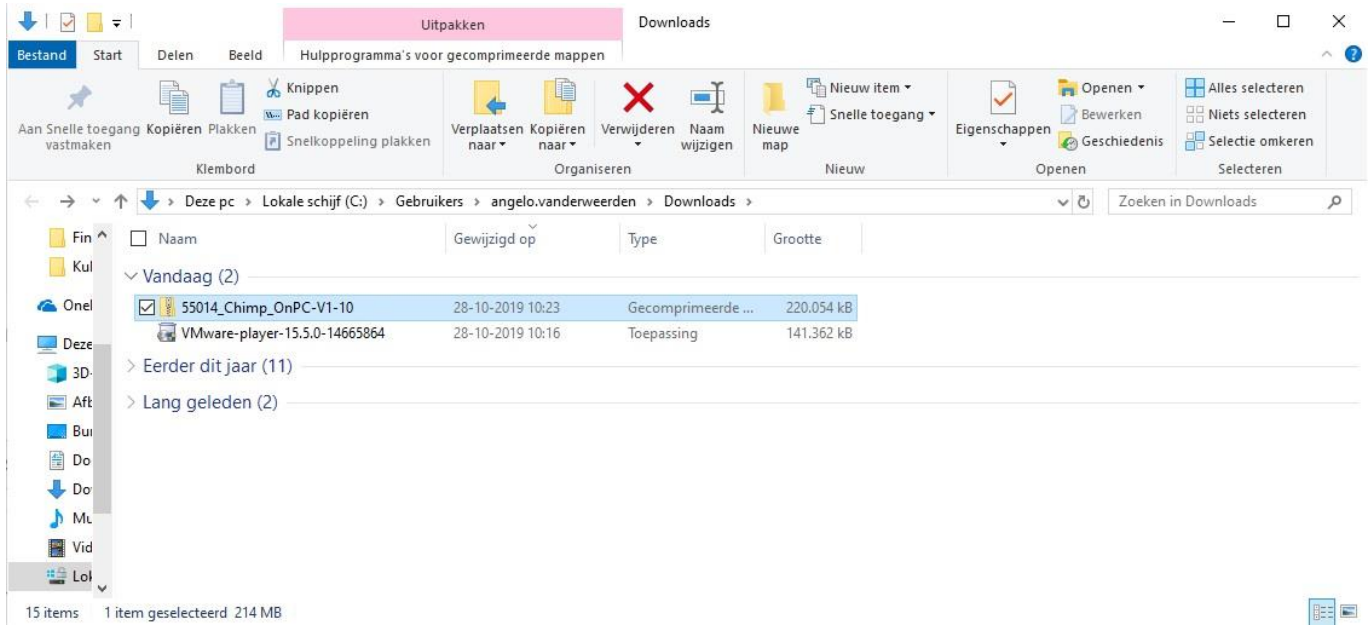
Uitpakken
Downloads

Bestand
Start
Delen
Beeld
Hulpprogramma's voor gecomprimeerde mappen

Aan Snelle toegang vastmaken
Kopiëren
Plakken
Knippen
Pad kopiëren
Snelkoppeling plakken
Klembord

Verplaatsen naar
Kopiëren naar
Verwijderen
Naam wijzigen
Organiseren

Nieuwe map
Nieuw item
Snelle toegang
Nieuw

Eigenschappen
Openen
Bewerken
Geschiedenis
Openen

Alles selecteren
Niets selecteren
Selectie omkeren
Selecteren

Deze pc > Lokale schijf (C:) > Gebruikers > angelo.vanderweerden > Downloads >

Zoeken in Downloads

Fin
Kul
Onel
Deze
3D
Afb
Bur
Do
Do
Mu
Vid
Lok

| Naam | Gewijzigd op | Type | Grootte |
|---|---|---|---|
| Vandaag (2) | | | |
| 55014_Chimp_OnPC-V1-10 | 28-10-2019 10:23 | Gecomprimeerde ... | 220.054 kB |
| VMware-player-15.5.0-14665864 | 28-10-2019 10:16 | Toepassing | 141.362 kB |
| Eerder dit jaar (11) | | | |
| Lang geleden (2) | | | |

15 items  1 item geselecteerd 214 MB